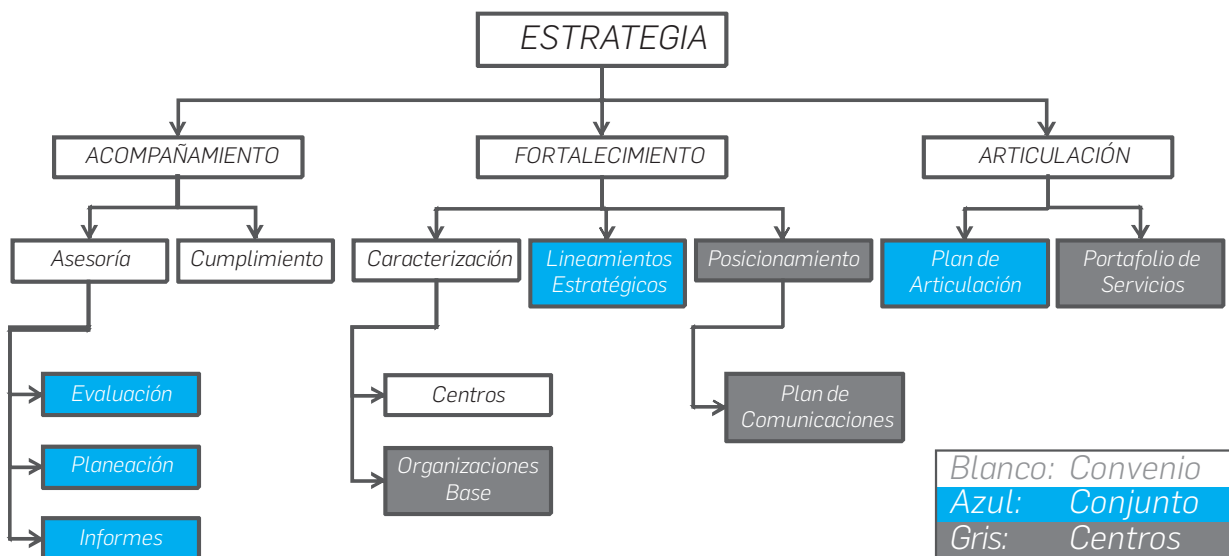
ESTRATEGIA

ACOMPAÑAMIENTO

FORTALECIMIENTO

ARTICULACIÓN

Asesoría

Cumplimiento

Caracterización

Lineamientos Estratégicos

Posicionamiento

Plan de Articulación

Portafolio de Servicios

Evaluación

Planeación

Informes

Centros

Organizaciones Base

Plan de Comunicaciones

Blanco: Convenio
Azul: Conjunto
Gris: Centros